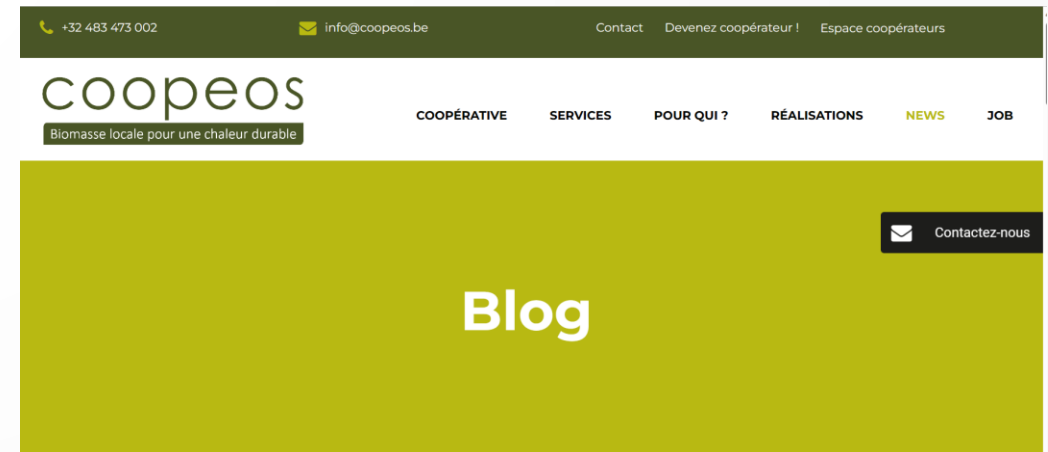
+32 483 473 002
info@coopeos.be
Contact Devenez coopérateur ! Espace coopérateurs

coopeos
Biomasse locale pour une chaleur durable

COOPÉRATIVE SERVICES POUR QUI ? RÉALISATIONS NEWS JOB

Contactez-nous

Blog